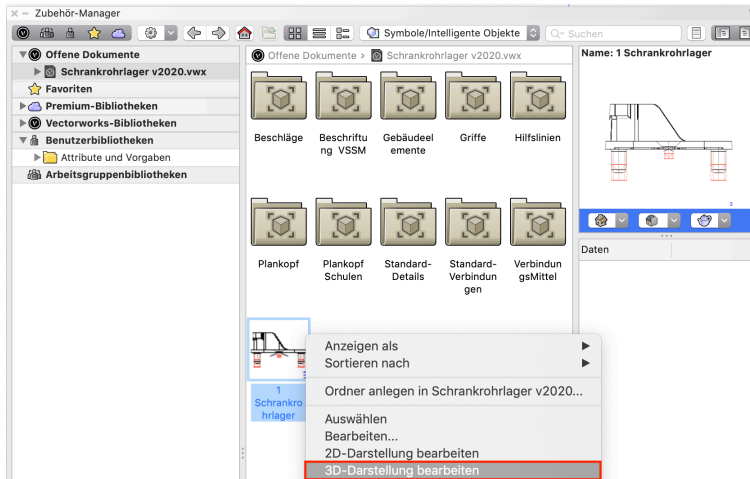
Zubehör-Manager

Symbole/Intelligente Objekte

Suchen

Offene Dokumente
Schrankrohrlager v2020.vwx
Favoriten
Premium-Bibliotheken
Vectorworks-Bibliotheken
Benutzerbibliotheken
Attribute und Vorgaben
Arbeitsgruppenbibliotheken

Offene Dokumente > Schrankrohrlager v2020.vwx

Beschläge
Beschriftung VSSM
Gebäudeelemente
Griffe
Hilfslinien
Plankopf
Plankopf Schulen
Standard-Details
Standard-Verbindungen
VerbindungsMittel
1 Schrankrohrlager

Name: 1 Schrankrohrlager

Daten

Anzeigen als
Sortieren nach
Ordner anlegen in Schrankrohrlager v2020...
Auswählen
Bearbeiten...
2D-Darstellung bearbeiten
3D-Darstellung bearbeiten